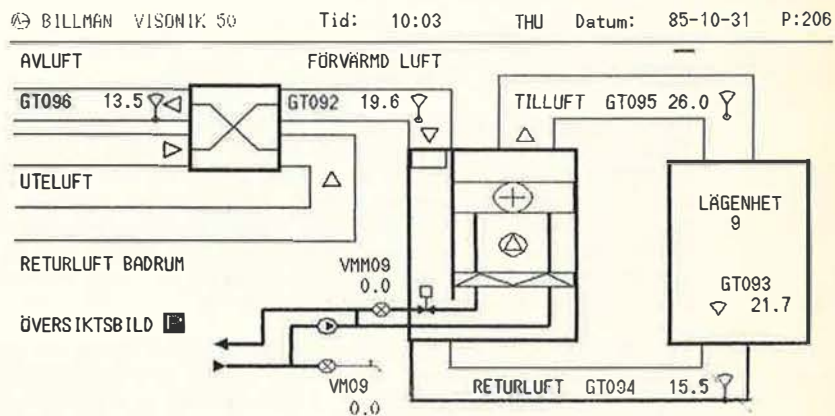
BILLMAN VISONIK 50 Tid: 10:03 THU Datum: 85-10-31 P:206

AVLUFT

FÖRVÄRMD LUFT

GT096 13.5

GT092 19.6

TILLUFT GT095 26.0

UTELUFT

LÄGENHET
9

RETURLUFT BADRUM

VMM09
0.0

GT093
21.7

ÖVERSIKTSBILD

VM09
0.0

RETURLUFT GT094 15.5